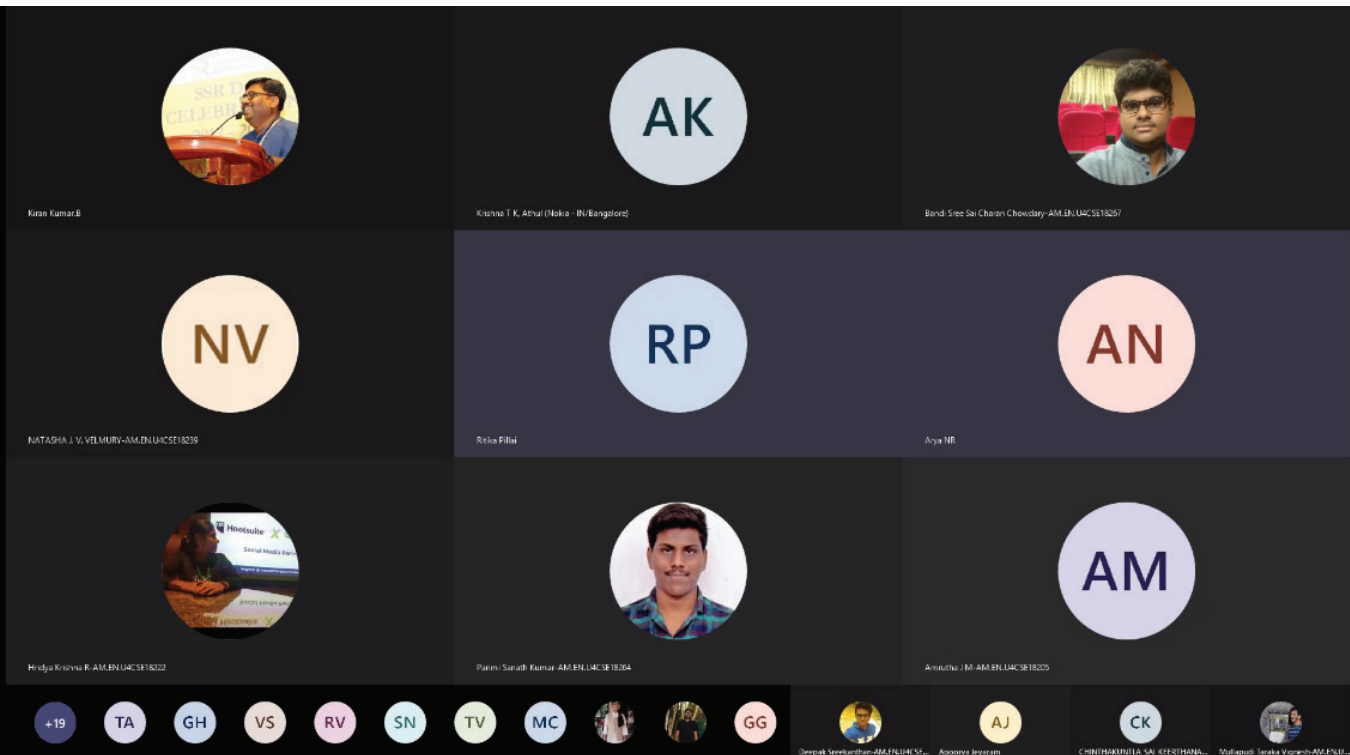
SSR
CELEBR

Kiran Kumar.B

AK

Krishna T K, Athul (Nokia - IN/Bangalore)

Bandi Sree Sai Charan Chowdary-AM.EN.U4CSE18267

NV

NATASHA J. V. VELMURY-AM.EN.U4CSE18239

RP

Ritika Pillai

AN

Arya NR

Hootsuite
Social Media

Hridya Krishna R-AM.EN.U4CSE18222

Panini Sarath Kumar-AM.EN.U4CSE18264

AM

Amrutha J M-AM.EN.U4CSE18205

+19 TA GH VS RV SN TV MC GG

Deepak Sreekanthan-AM.EN.U4CSE...

AJ
Aaqarya Jeyaram

CK
CHINTHAKUNTLA SAI KEERTHANA...

Mullapudi Taraka Vignesh-AM.EN.U...